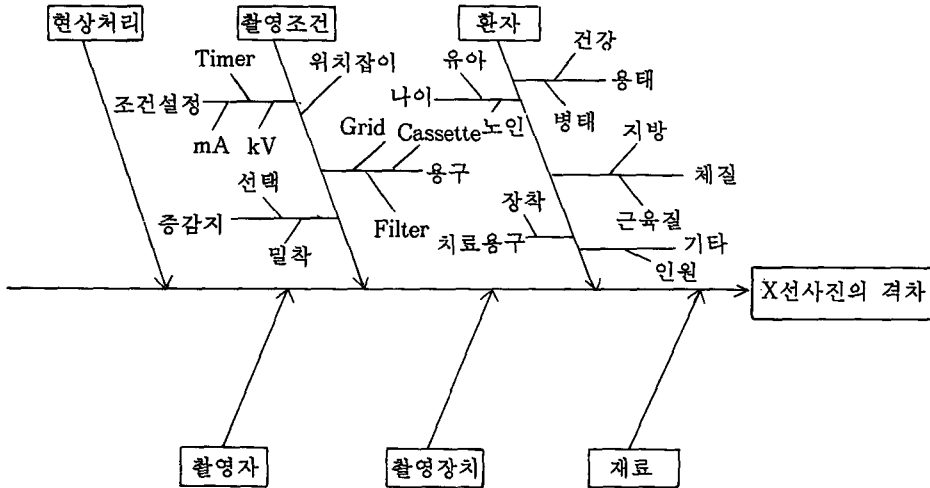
현상처리

촬영조건

환자

Timer

위치잡이

유아

건강

조건설정

나이

용태

mA

kV

노인

병태

지방

Grid

Cassette

용구

체질

선택

장착

근육질

증감지

Filter

치료용구

기타

밀착

인원

X선사진의 격차

촬영자

촬영장치

재료